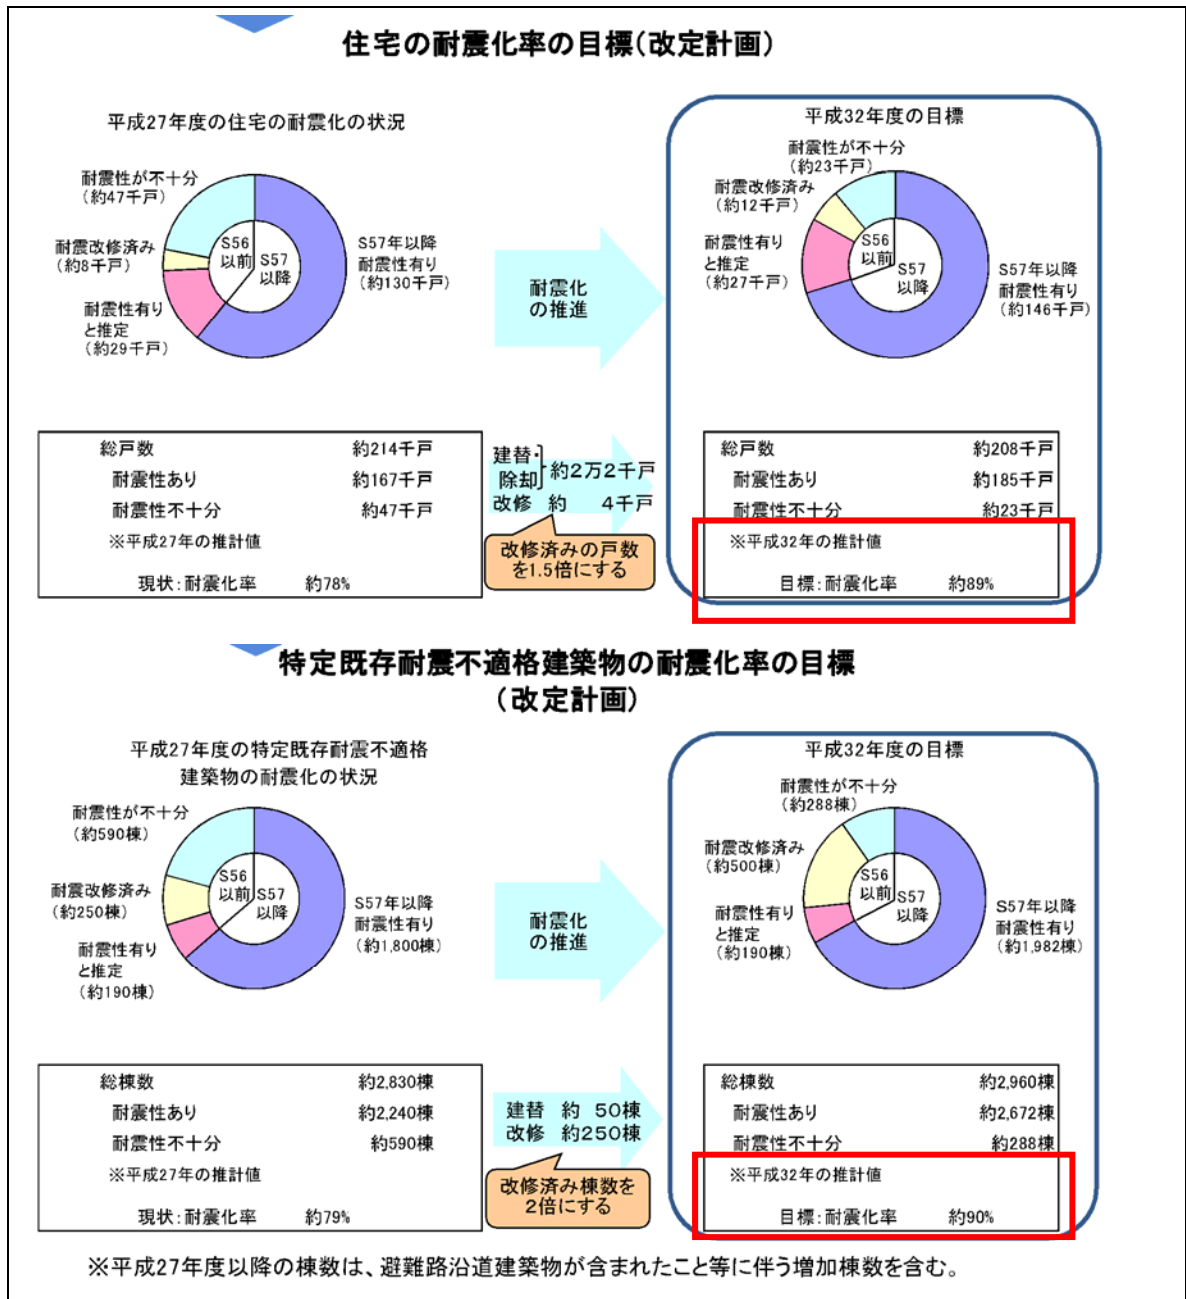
住宅の耐震化率の目標（改定計画）

平成27年度の住宅の耐震化の状況

耐震性が不十分（約47千戸）
耐震改修済み（約8千戸）
耐震性有りと推定（約29千戸）
S56以前
S57以降
S57年以降耐震性有り（約130千戸）

耐震化の推進

平成32年度の目標

耐震性が不十分（約23千戸）
耐震改修済み（約12千戸）
耐震性有りと推定（約27千戸）
S56以前
S57以降
S57年以降耐震性有り（約146千戸）

| 総戸数 | 約214千戸 |
|---|---|
| 耐震性あり | 約167千戸 |
| 耐震性不十分 | 約47千戸 |

※平成27年の推計値
現状：耐震化率　約78%

建替・除却 約2万2千戸
改修　約　4千戸
改修済みの戸数を1.5倍にする

| 総戸数 | 約208千戸 |
|---|---|
| 耐震性あり | 約185千戸 |
| 耐震性不十分 | 約23千戸 |

※平成32年の推計値
目標：耐震化率　約89%

特定既存耐震不適格建築物の耐震化率の目標（改定計画）

平成27年度の特定既存耐震不適格建築物の耐震化の状況

耐震性が不十分（約590棟）
耐震改修済み（約250棟）
耐震性有りと推定（約190棟）
S56以前
S57以降
S57年以降耐震性有り（約1,800棟）

耐震化の推進

平成32年度の目標

耐震性が不十分（約288棟）
耐震改修済み（約500棟）
耐震性有りと推定（約190棟）
S56以前
S57以降
S57年以降耐震性有り（約1,982棟）

| 総棟数 | 約2,830棟 |
|---|---|
| 耐震性あり | 約2,240棟 |
| 耐震性不十分 | 約590棟 |

※平成27年の推計値
現状：耐震化率　約79%

建替　約　50棟
改修　約250棟
改修済み棟数を2倍にする

| 総棟数 | 約2,960棟 |
|---|---|
| 耐震性あり | 約2,672棟 |
| 耐震性不十分 | 約288棟 |

※平成32年の推計値
目標：耐震化率　約90%

※平成27年度以降の棟数は、避難路沿道建築物が含まれたこと等に伴う増加棟数を含む。